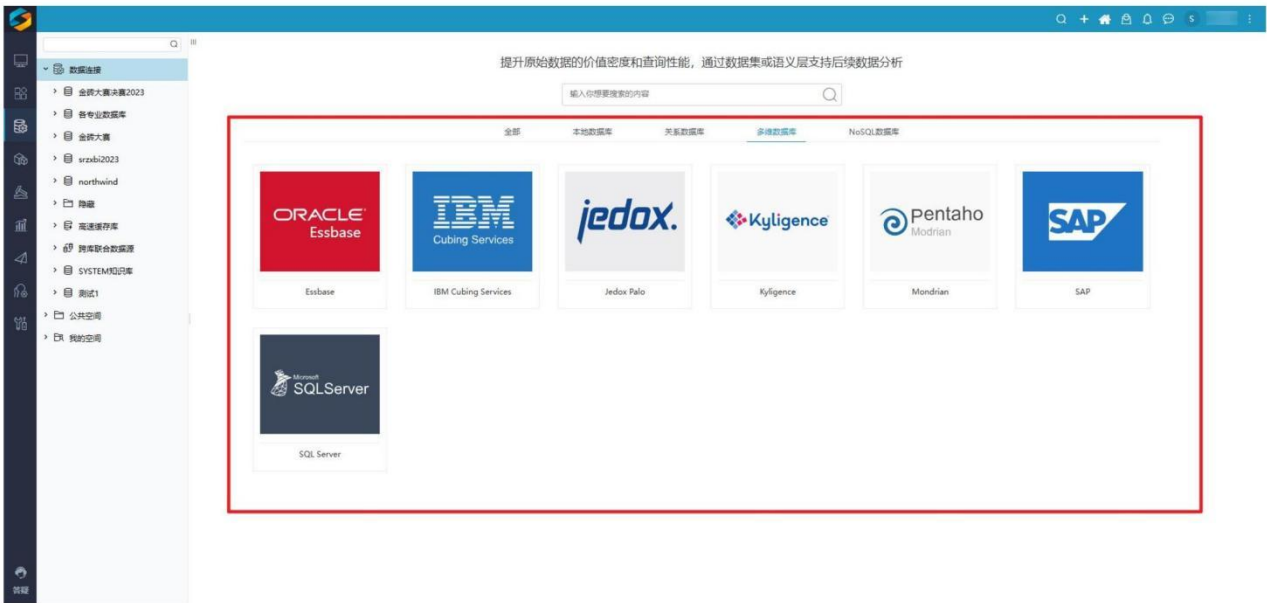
S

数据连接
金砖大赛决赛2023
各专业数据库
金砖大赛
srzxbi2023
northwind
隐藏
高速缓存库
跨库联合数据源
SYSTEM知识库
测试1
公共空间
我的空间

提升原始数据的价值密度和查询性能，通过数据集或语义层支持后续数据分析

输入你想要搜索的内容

全部
本地数据库
关系数据库
多维数据库
NoSQL数据库

ORACLE Essbase
Essbase

IBM Cubing Services
IBM Cubing Services

jedox.
Jedox Palo

Kyligence
Kyligence

Pentaho Modrian
Mondrian

SAP
SAP

Microsoft SQLServer
SQL Server

答疑